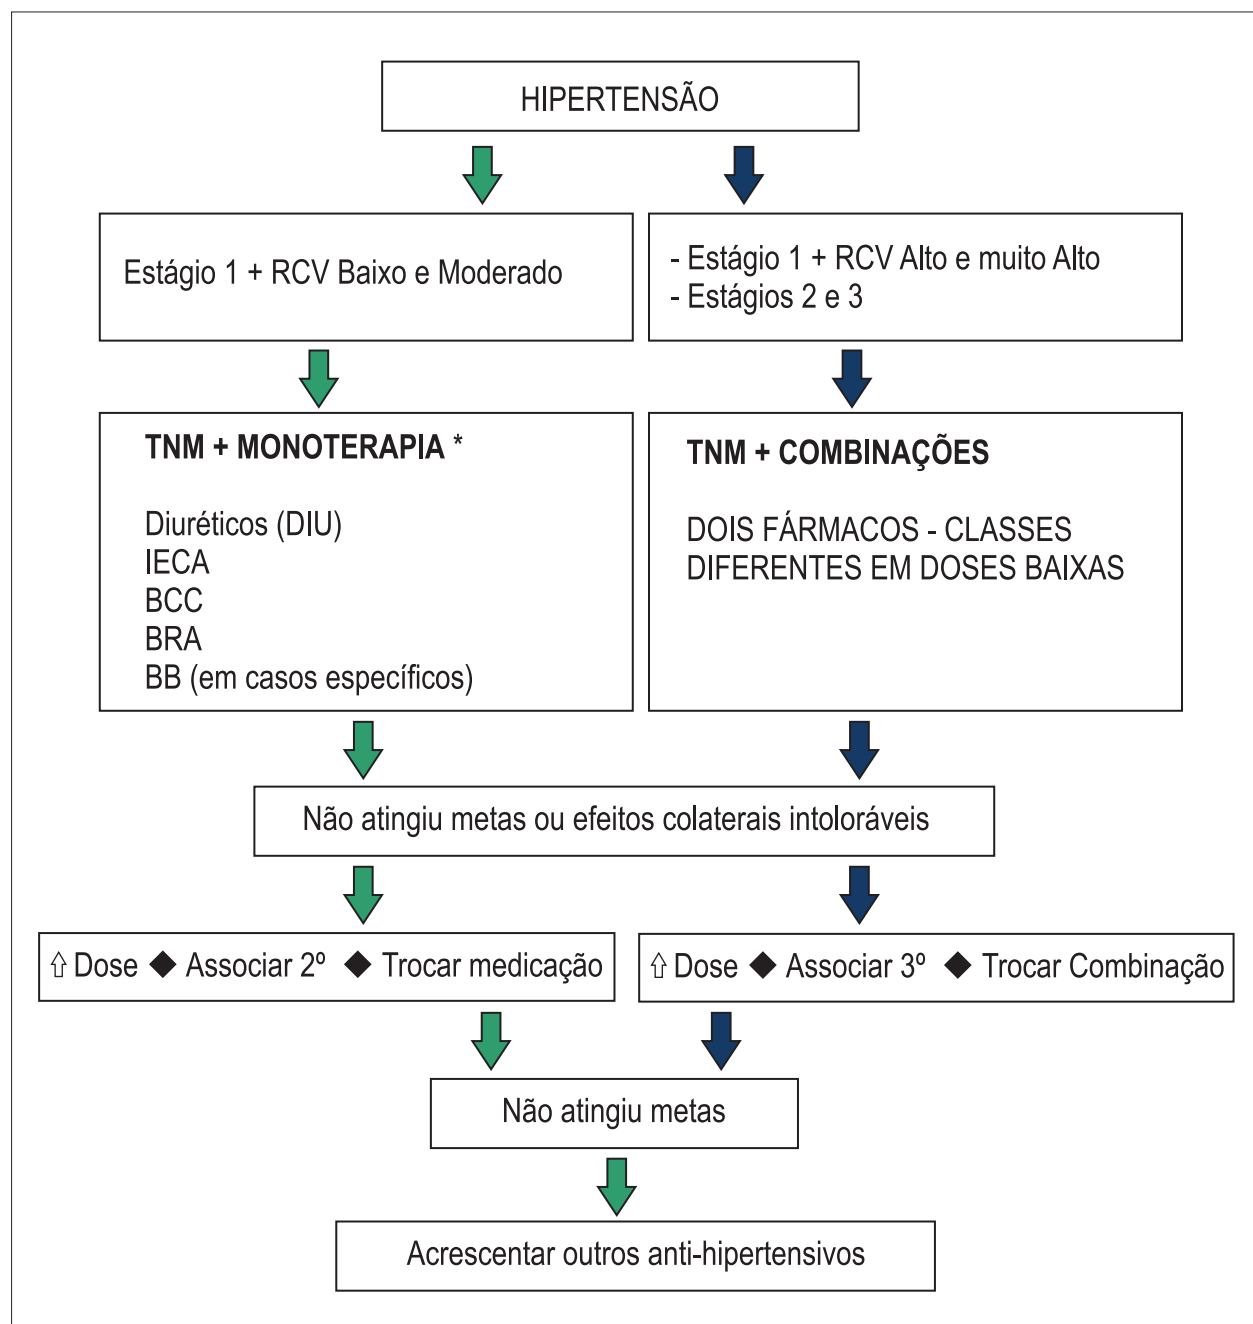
HIPERTENSÃO

Estágio 1 + RCV Baixo e Moderado

- Estágio 1 + RCV Alto e muito Alto
- Estágios 2 e 3

**TNM + MONOTERAPIA \***

Diuréticos (DIU)
IECA
BCC
BRA
BB (em casos específicos)

**TNM + COMBINAÇÕES**

DOIS FÁRMACOS - CLASSES DIFERENTES EM DOSES BAIXAS

Não atingiu metas ou efeitos colaterais intoloráveis

⇧ Dose ◆ Associar 2º ◆ Trocar medicação

⇧ Dose ◆ Associar 3º ◆ Trocar Combinação

Não atingiu metas

Acrescentar outros anti-hipertensivos